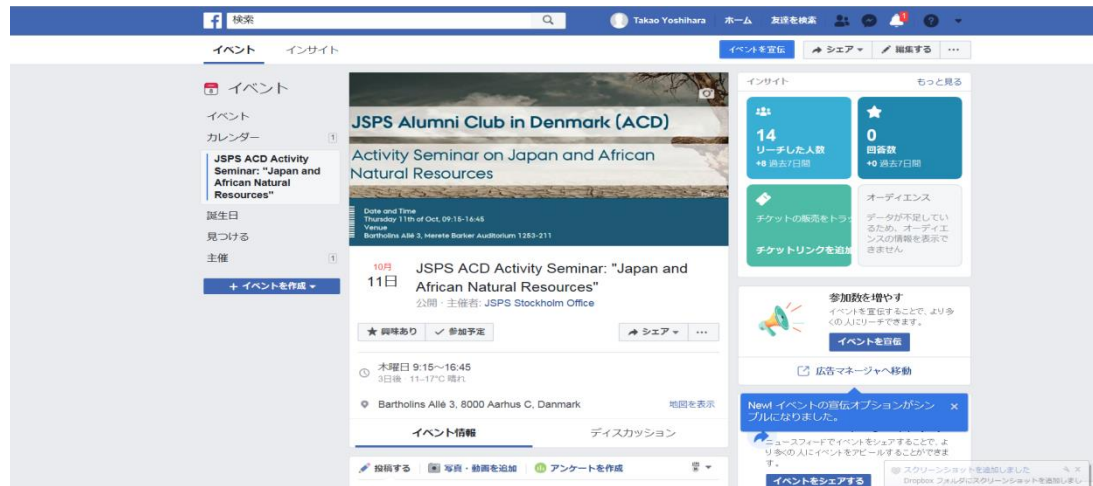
検索

Takao Yoshihara ホーム 友達を検索

1

イベント インサイト

イベントを宣伝 シェア 編集する ···

イベント

イベント

カレンダー 1

JSPS ACD Activity Seminar: "Japan and African Natural Resources"

誕生日

見つける

主催 1

+ イベントを作成

JSPS Alumni Club in Denmark (ACD)

Activity Seminar on Japan and African Natural Resources

Date and Time
Thursday 11th of Oct, 09:15-16:45
Venue
Bartholins Allé 3, Merete Barker Auditorium 1253-211

10月
11日

JSPS ACD Activity Seminar: "Japan and African Natural Resources"

公開 · 主催者: JSPS Stockholm Office

興味あり 参加予定 シェア ···

木曜日 9:15~16:45
3日後 · 11~17°C 晴れ

Bartholins Allé 3, 8000 Aarhus C, Danmark 地図を表示

イベント情報 ディスカッション

投稿する 写真・動画を追加 アンケートを作成

インサイト もっと見る

14
リーチした人数
+8 過去7日間

0
回答数
+0 過去7日間

チケットの販売をトラ

チケットリンクを追加

オーディエンス
データが不足しているため、オーディエンスの情報を表示できません。

参加数を増やす
イベントを宣伝することで、より多くの人にリーチできます。

イベントを宣伝

広告マネージャへ移動

New! イベントの宣伝オプションがシンプルになりました。

ニュースフィードでイベントをシェアすることで、より多くの人にイベントをアピールすることができます。

イベントをシェアする

スクリーンショットを追加しました
Dropbox フォルダにスクリーンショットを追加しまし